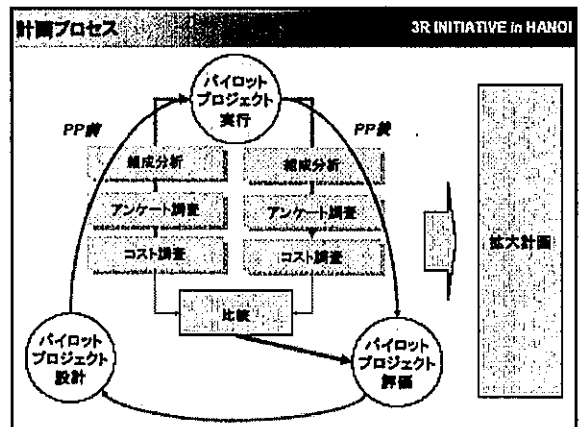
計画プロセス

3R INITIATIVE in HANOI

パイロットプロジェクト実行

PP前

PP後

組成分析

組成分析

アンケート調査

アンケート調査

コスト調査

コスト調査

拡大計画

比較

パイロットプロジェクト設計

パイロットプロジェクト評価